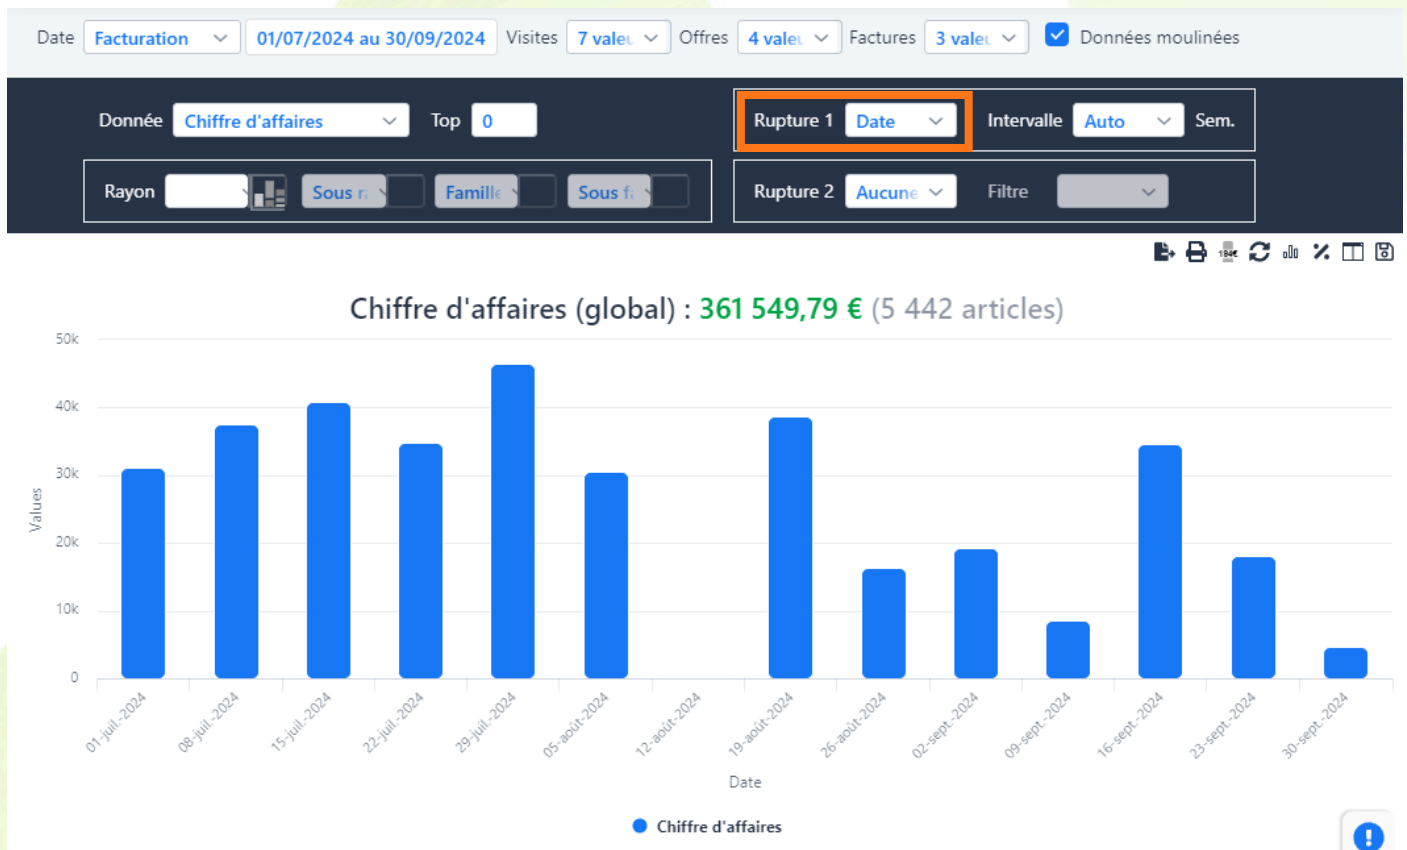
Date Facturation 01/07/2024 au 30/09/2024 Visites 7 valeu Offres 4 valeu Factures 3 valeu Données moulinées

Donnée Chiffre d'affaires Top 0

Rupture 1 Date Intervalle Auto Sem.

Rayon Sous r Famille Sous f

Rupture 2 Aucune Filtre

Chiffre d'affaires (global) : 361 549,79 € (5 442 articles)

50k
40k
30k
20k
10k
0

Values

01-juil.-2024
08-juil.-2024
15-juil.-2024
22-juil.-2024
29-juil.-2024
05-août-2024
12-août-2024
19-août-2024
26-août-2024
02-sept.-2024
09-sept.-2024
16-sept.-2024
23-sept.-2024
30-sept.-2024

Date

Chiffre d'affaires